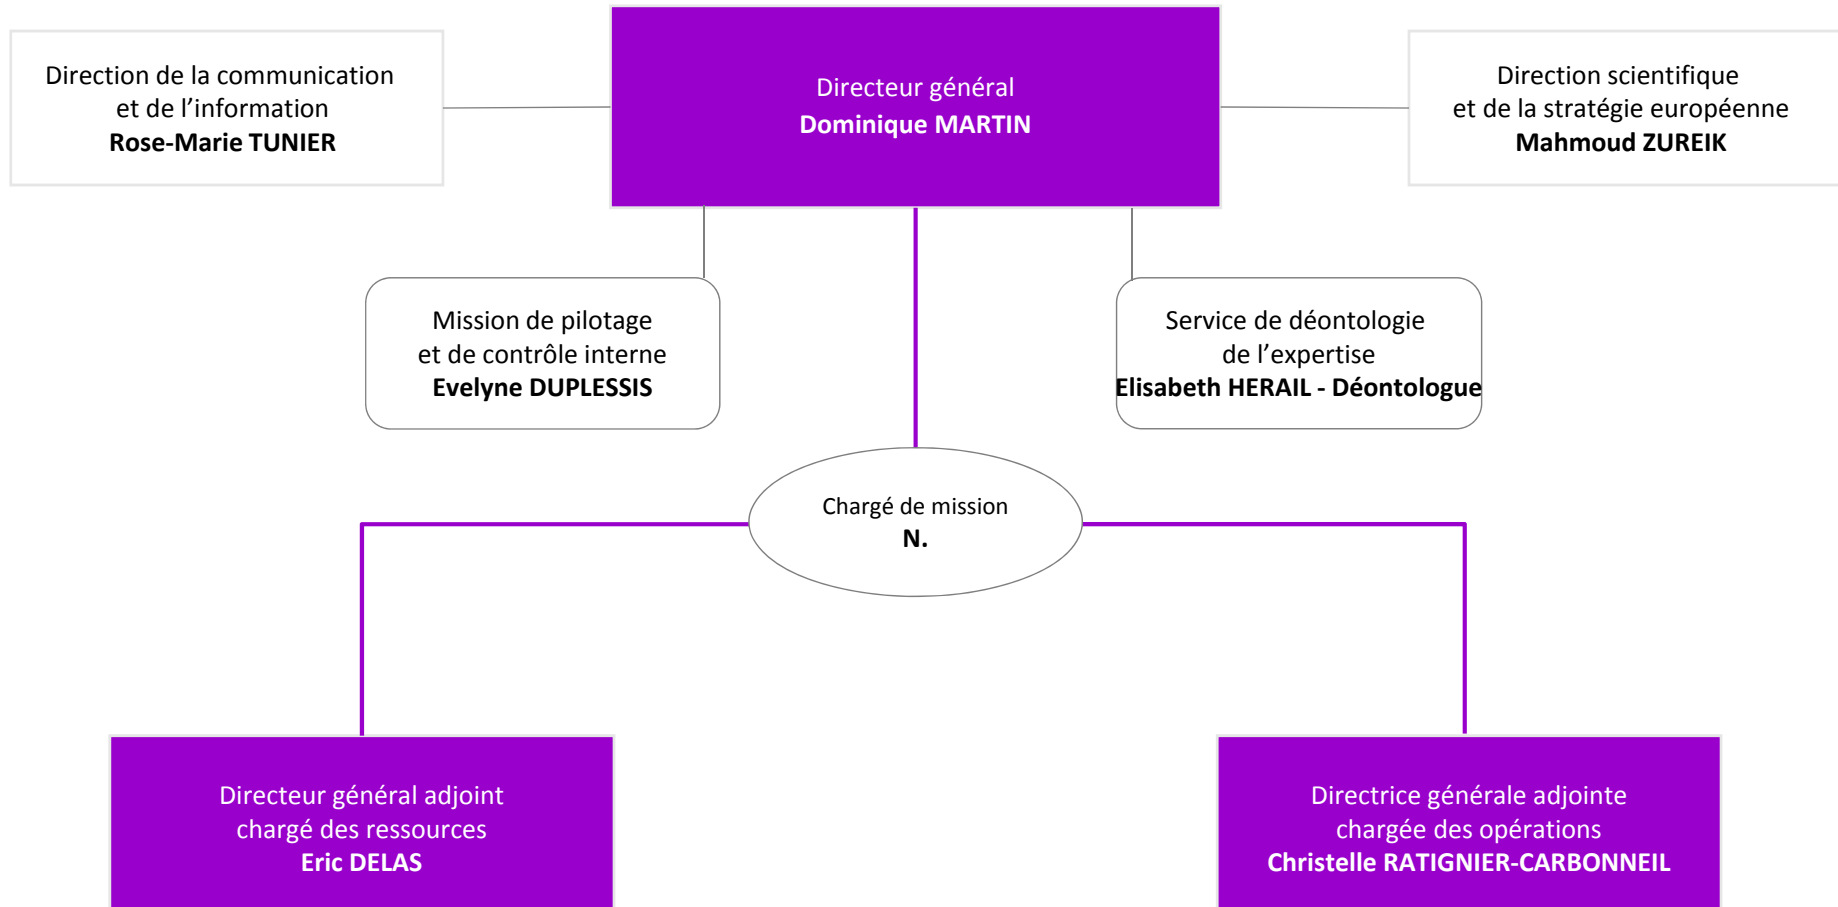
Direction de la communication et de l’information
**Rose-Marie TUNIER**

Directeur général
**Dominique MARTIN**

Direction scientifique et de la stratégie européenne
**Mahmoud ZUREIK**

Mission de pilotage et de contrôle interne
**Evelyne DUPLESSIS**

Service de déontologie de l’expertise
**Elisabeth HERAIL - Déontologue**

Chargé de mission
**N.**

Directeur général adjoint chargé des ressources
**Eric DELAS**

Directrice générale adjointe chargée des opérations
**Christelle RATIGNIER-CARBONNEIL**